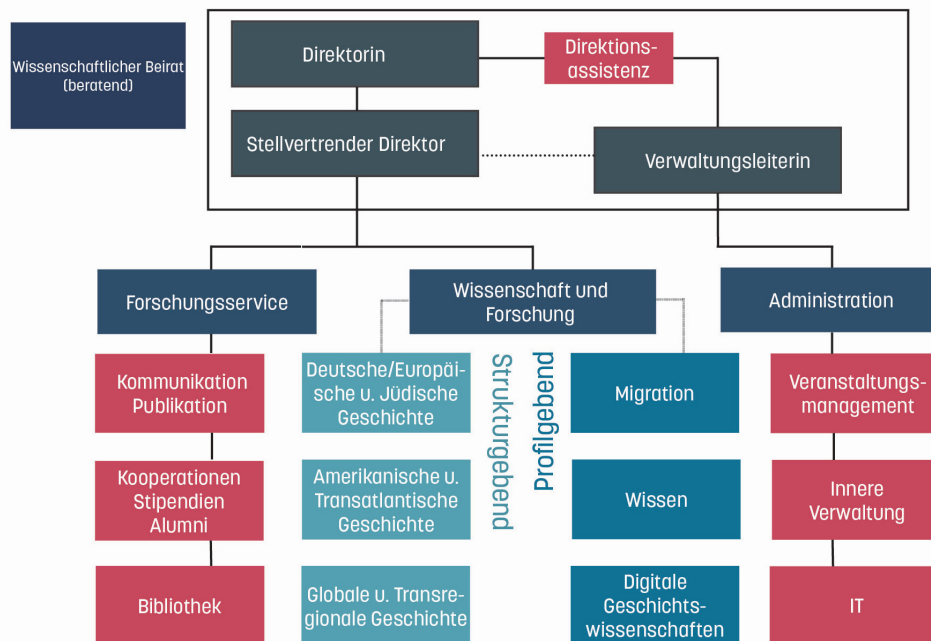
Wissenschaftlicher Beirat (beratend)

Direktorin

Direktionsassistenz

Stellvertrender Direktor

Verwaltungsleiterin

Forschungsservice

Wissenschaft und Forschung

Administration

Kommunikation Publikation

Kooperationen Stipendien Alumni

Bibliothek

Deutsche/Europäische u. Jüdische Geschichte

Amerikanische u. Transatlantische Geschichte

Globale u. Transregionale Geschichte

Strukturgebend

Profilgebend

Migration

Wissen

Digitale Geschichtswissenschaften

Veranstaltungsmanagement

Innere Verwaltung

IT